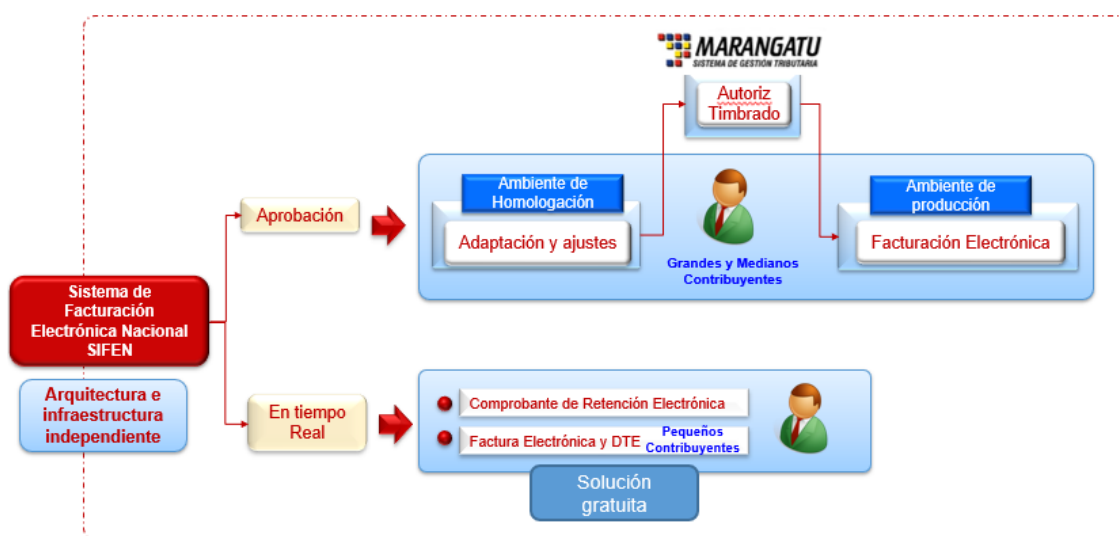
MARANGATU
SISTEMA DE GESTIÓN TRIBUTARIA

Autoriz
Timbrado

Aprobación

Ambiente de Homologación

Adaptación y ajustes

Grandes y Medianos Contribuyentes

Ambiente de producción

Facturación Electrónica

Sistema de Facturación Electrónica Nacional SIFEN

Arquitectura e infraestructura independiente

En tiempo Real

Comprobante de Retención Electrónica

Factura Electrónica y DTE

Pequeños Contribuyentes

Solución gratuita